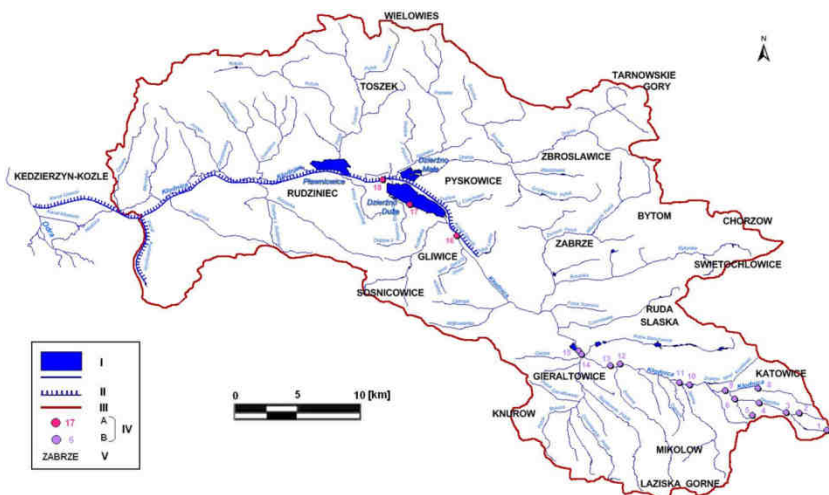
WIELOWIES

N

TOSZEK

TARNOWSKIE GORY

KEDZIERZYN-KOZLE

Pławniowice

RUDZINIEC

18

Dzierżno Małe

PYSKOWICE

ZBROSLAWICE

Dzierżno Duże

17

Odra

Kłodnica

BYTOM

CHORZOW

16

ZABRZE

GLIWICE

SWIETOCHLOWICE

SOSNICOWICE

RUDA SLASKA

15

13

12

GIERALTOWICE

Kłodnica

11

10

KATOWICE

KNUROW

MIKOLOW

LAZISKA GORNE

I

II

III

17

A

IV

B

5

ZABRZE

V

0

5

10 [km]